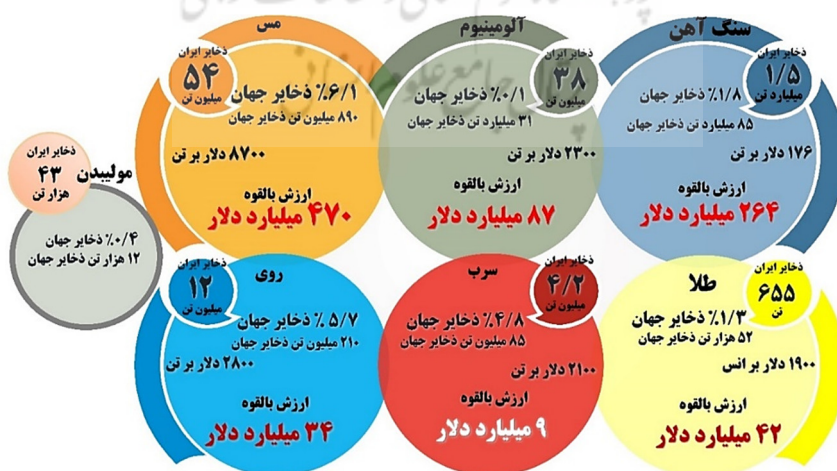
سنگ آهن
ذخایر ایران
۱/۵
میلیارد تن
۱/۸٪ ذخایر جهان
۸۵ میلیارد تن ذخایر جهان
۱۷۶ دلار بر تن
ارزش بالقوه
۲۶۴ میلیارد دلار

آلومینیوم
ذخایر ایران
۳۸
میلیون تن
۰/۱٪ ذخایر جهان
۳۱ میلیارد تن ذخایر جهان
۲۳۰۰ دلار بر تن
ارزش بالقوه
۸۷ میلیارد دلار

مس
ذخایر ایران
۵۴
میلیون تن
۶/۱٪ ذخایر جهان
۸۹۰ میلیون تن ذخایر جهان
۸۷۰۰ دلار بر تن
ارزش بالقوه
۴۷۰ میلیارد دلار

مولیبدن
ذخایر ایران
۴۳
هزار تن
۰/۴٪ ذخایر جهان
۱۲ هزار تن ذخایر جهان

طلا
ذخایر ایران
۶۵۵
تن
۱/۳٪ ذخایر جهان
۵۲ هزار تن ذخایر جهان
۱۹۰۰ دلار بر انس
ارزش بالقوه
۴۲ میلیارد دلار

سرب
ذخایر ایران
۴/۲
میلیون تن
۴/۸٪ ذخایر جهان
۸۵ میلیون تن ذخایر جهان
۲۱۰۰ دلار بر تن
ارزش بالقوه
۹ میلیارد دلار

روی
ذخایر ایران
۱۲
میلیون تن
۵/۷٪ ذخایر جهان
۲۱۰ میلیون تن ذخایر جهان
۲۸۰۰ دلار بر تن
ارزش بالقوه
۳۴ میلیارد دلار